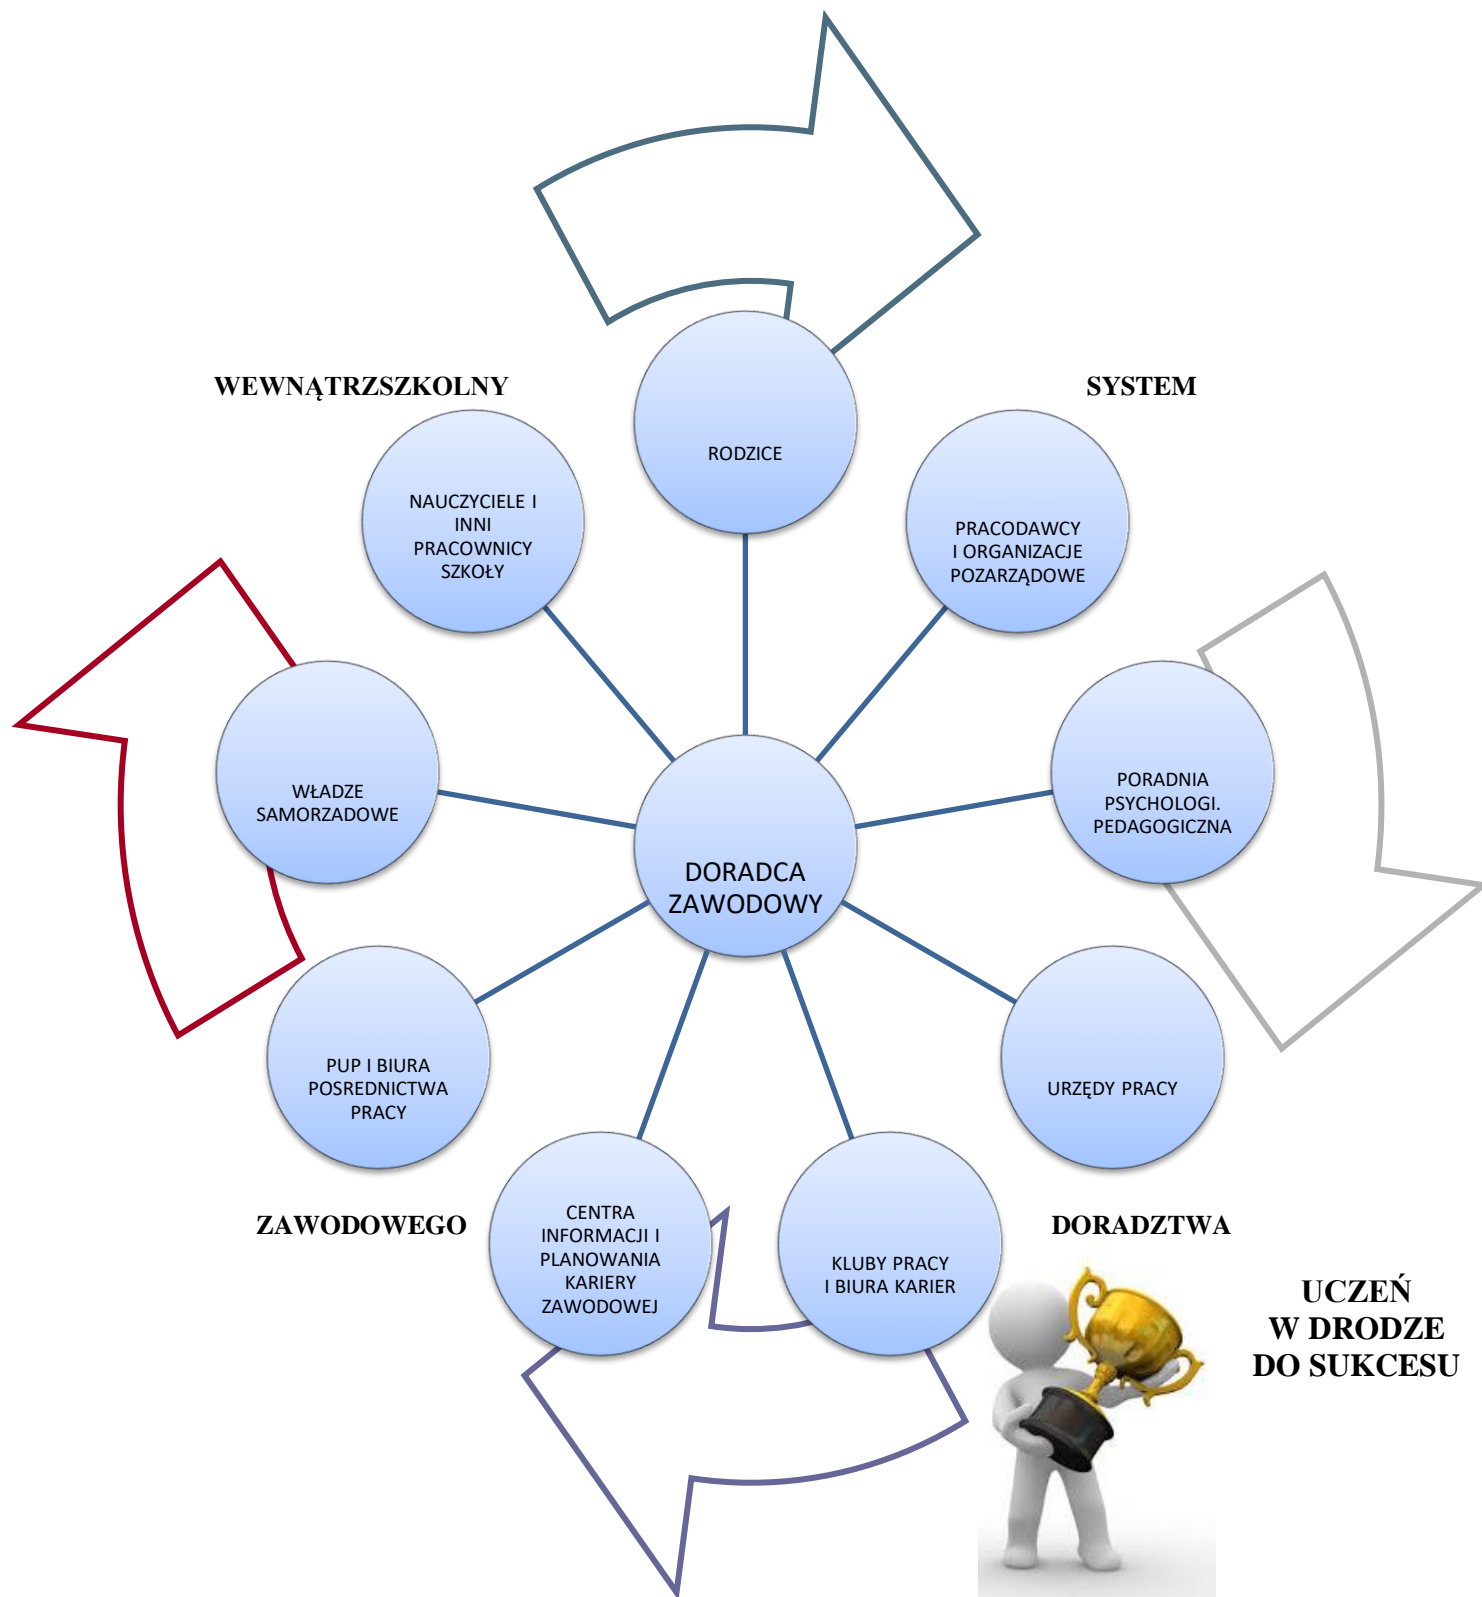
WEWNĄTRZSZKOLNY

SYSTEM

RODZICE

NAUCZYCIELE I INNI PRACOWNICY SZKOŁY

PRACODAWCY I ORGANIZACJE POZARZĄDOWE

WŁADZE SAMORZADOWE

DORADCA ZAWODOWY

PORADNIA PSYCHOLOGI. PEDAGOGICZNA

PUP I BIURA POSREDNICTWA PRACY

URZĘDY PRACY

ZAWODOWEGO

CENTRA INFORMACJI I PLANOWANIA KARIERY ZAWODOWEJ

KLUBY PRACY I BIURA KARIER

DORADZTWA

UCZEŃ W DRODZE DO SUKCESU